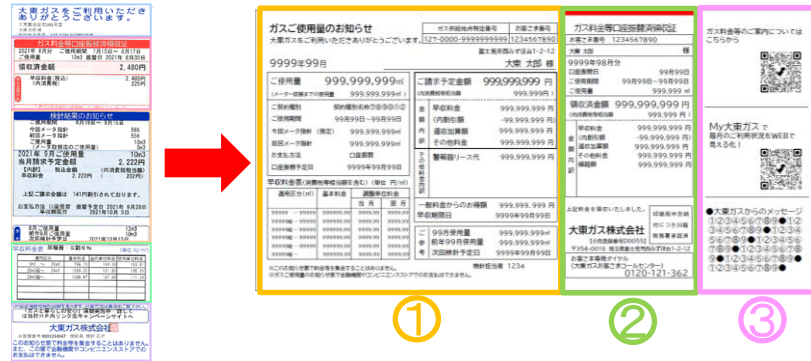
大東ガスをご利用いただきありがとうございます。

ガス料金等口座振替済領収証

2021年 9月分

領収済金額 2,480円

検針結果のお知らせ

2021年 9月ご使用量

当月請求予定金額 2,222円

大東ガス株式会社

ガスご使用量のお知らせ

大東ガスをご利用いただきありがとうございます。

ガス供給地点特定番号 127-0000-9999999999

お客さま番号 1234567890

富士見市西みずほ台1-2-12

9999年99月

大東 太郎 様

ご使用量 999,999.999㎥

(メーター指示数までの使用量 999,999,999㎥)

ご契約種別 契約種別名称①②③④⑤

ご使用期間 99月99日～99月99日

今回メーター指針（推定） 999,999,999㎥

前回メーター指針 999,999,999㎥

お支払方法 口座振替

口座振替予定日 9999年99月99日

ご請求予定金額 9999,999円

(内消費税等相当額 999,999円)

早収料金 999,999,999円

(内割引額 -99,999,999円)

基本料金 999,999,999円

還元加算額 999,999,999円

その他料金 999,999,999円

警報器リース代 999,999,999円

早収料金表(消費税等相当額を含む)(単位 円/㎥)

適用区分(㎥) 基本料金 調整単位料金 当月 翌月

一般料金からのお得額 999,999,999円

単収期限日 9999年99月99日

今回 99月使用量 999,999,999㎥

前年99月使用量 999,999,999㎥

次回検針予定日 9999年99月99日

検針担当者 1234

①

ガス料金等口座振替済領収証

お客さま番号 1234567890

大東 太郎 様

9999年99月分

口座振替日 99月99日

ご使用期間 99月99日～99月99日

ご使用量 999,999㎥

領収済金額 9999,999円

(内消費税等相当額 999,999円)

早収料金 999,999,999円

(内割引額 -99,999,999円)

基本料金 999,999,999円

還元加算額 999,999,999円

その他料金 999,999,999円

減額額 999,999,999円

上記料金を領収いたしました。

大東ガス株式会社

〒354-0018 埼玉県富士見市西みずほ台1-2-12

お客さま専用ダイヤル

(大東ガスお客さまコールセンター)

0120-121-362

②

ガス料金等のご案内についてはこちらから

My大東ガスで毎月のご利用状況をWEBで見える化！

●大東ガスからのメッセージ

③